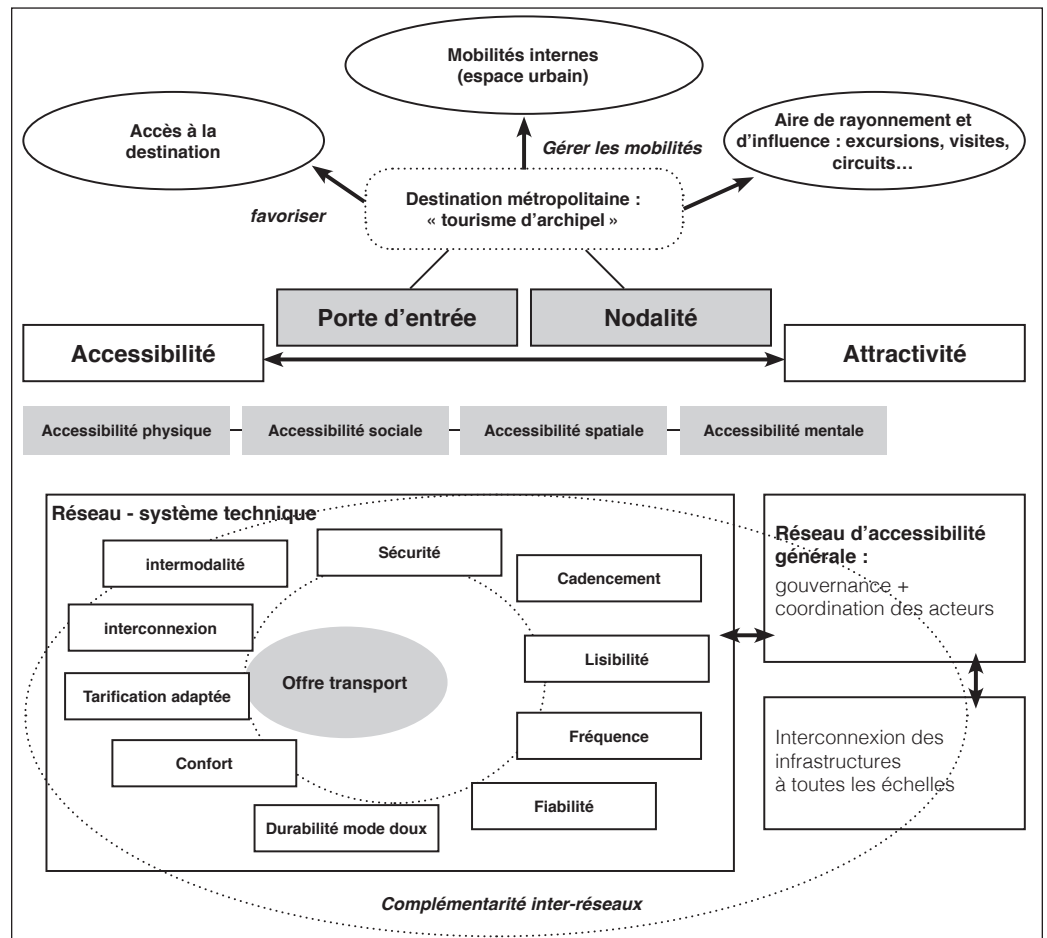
Mobilités internes (espace urbain)

Accès à la destination

Gérer les mobilités

Aire de rayonnement et d'influence : excursions, visites, circuits…

favoriser

Destination métropolitaine : « tourisme d'archipel »

Porte d'entrée

Nodalité

Accessibilité

Attractivité

Accessibilité physique

Accessibilité sociale

Accessibilité spatiale

Accessibilité mentale

Réseau - système technique

intermodalité

Sécurité

Cadencement

interconnexion

Lisibilité

Offre transport

Tarification adaptée

Fréquence

Confort

Fiabilité

Durabilité mode doux

Réseau d'accessibilité générale :
gouvernance + coordination des acteurs

Interconnexion des infrastructures à toutes les échelles

Complémentarité inter-réseaux